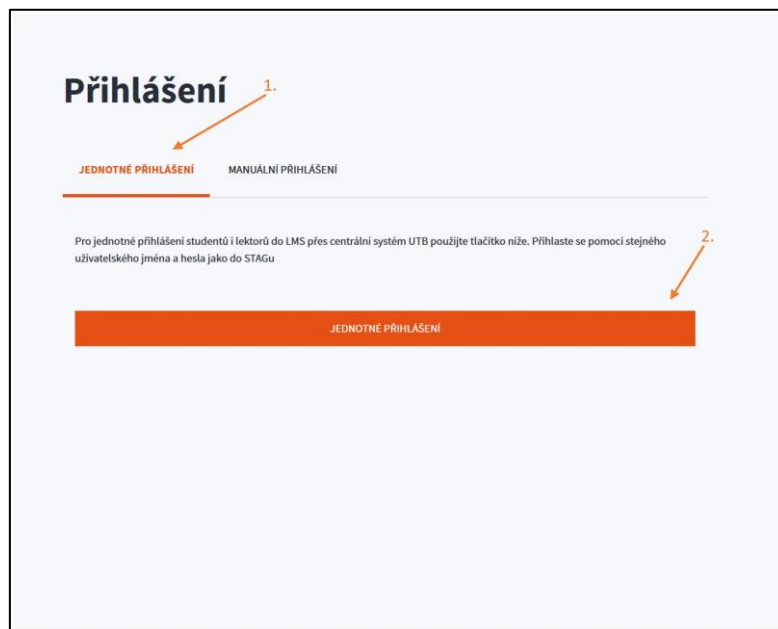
Přihlášení

1.

JEDNOTNÉ PŘIHLÁŠENÍ

MANUÁLNÍ PŘIHLÁŠENÍ

Pro jednotné přihlášení studentů i lektorů do LMS přes centrální systém UTB použijte tlačítko níže. Přihlaste se pomocí stejného uživatelského jména a hesla jako do STAGu

2.

JEDNOTNÉ PŘIHLÁŠENÍ